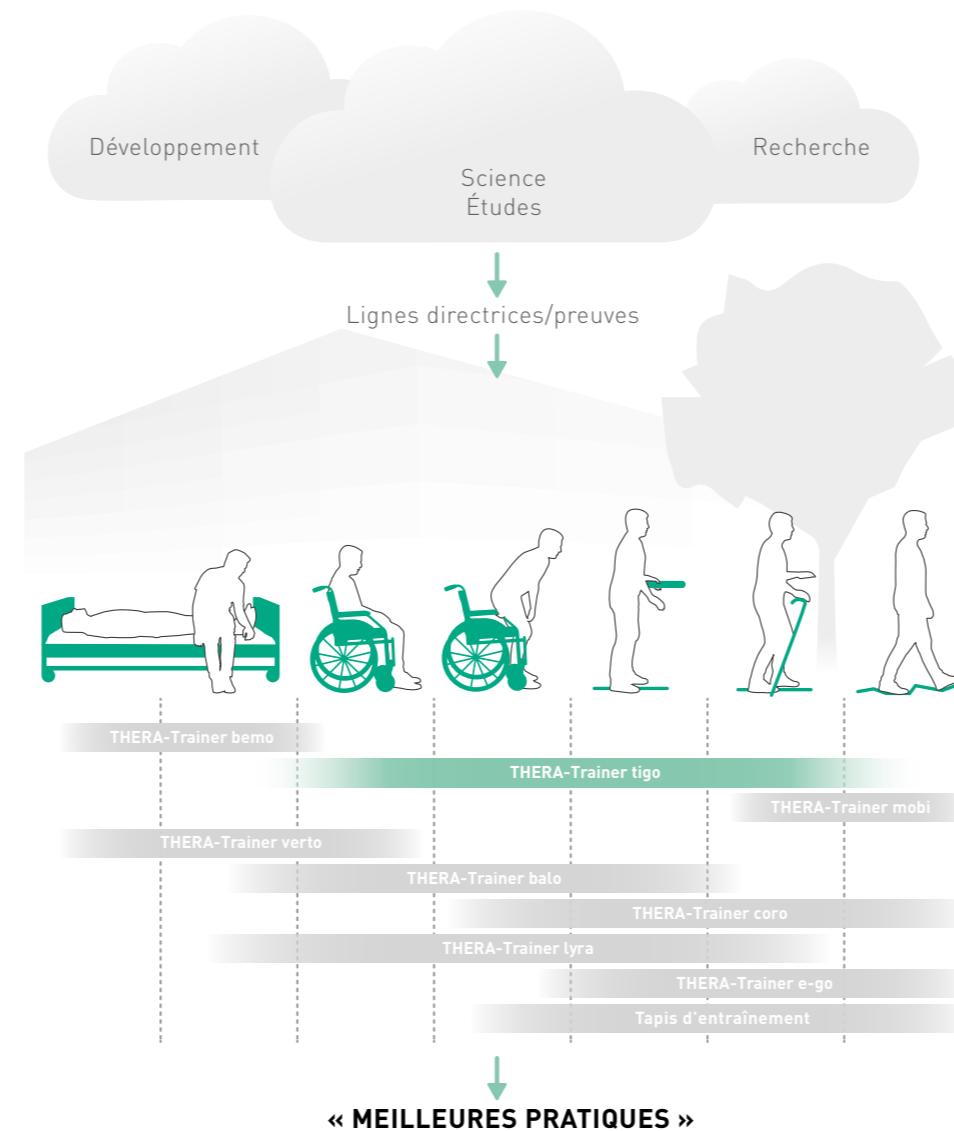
Développement

Science
Études

Recherche

Lignes directrices/preuves

THERA-Trainer bemo

THERA-Trainer tigo

THERA-Trainer mobi

THERA-Trainer verto

THERA-Trainer balo

THERA-Trainer coro

THERA-Trainer lyra

THERA-Trainer e-go

Tapis d'entraînement

« MEILLEURES PRATIQUES »